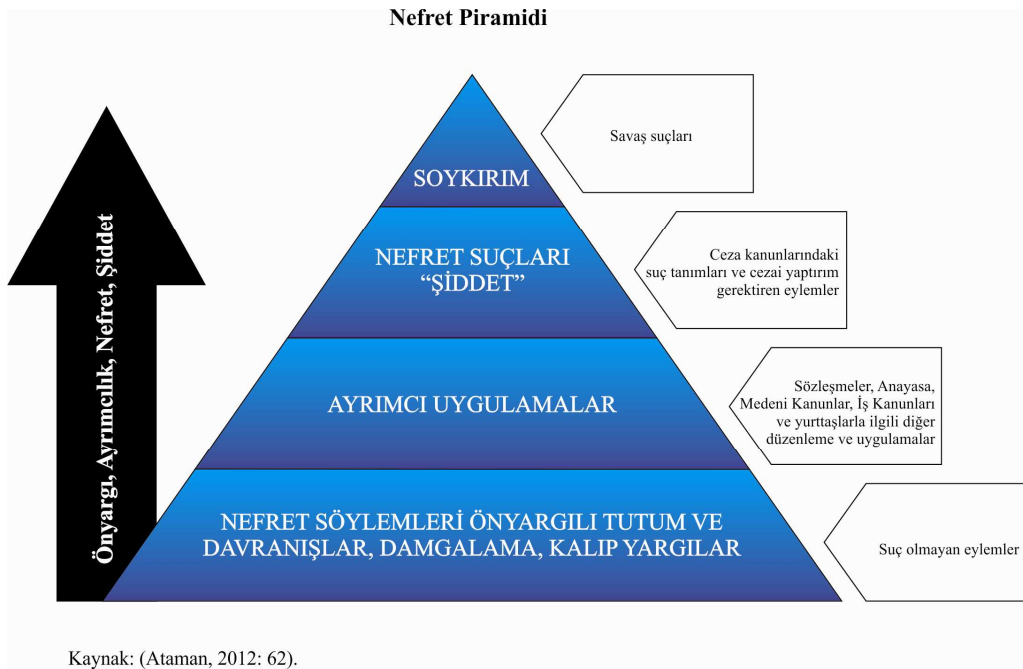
Nefret Piramidi

Önyargı, Ayrımcılık, Nefret, Şiddet

SOYKIRIM

Savaş suçları

NEFRET SUÇLARI "ŞİDDET"

Ceza kanunlarındaki suç tanımları ve cezai yaptırım gerektiren eylemler

AYRIMCI UYGULAMALAR

Sözleşmeler, Anayasa, Medeni Kanunlar, İş Kanunları ve yurttaşlarla ilgili diğer düzenleme ve uygulamalar

NEFRET SÖYLEMLERİ ÖNYARGILI TUTUM VE DAVRANIŞLAR, DAMGALAMA, KALIP YARGILAR

Suç olmayan eylemler

Kaynak: (Ataman, 2012: 62).